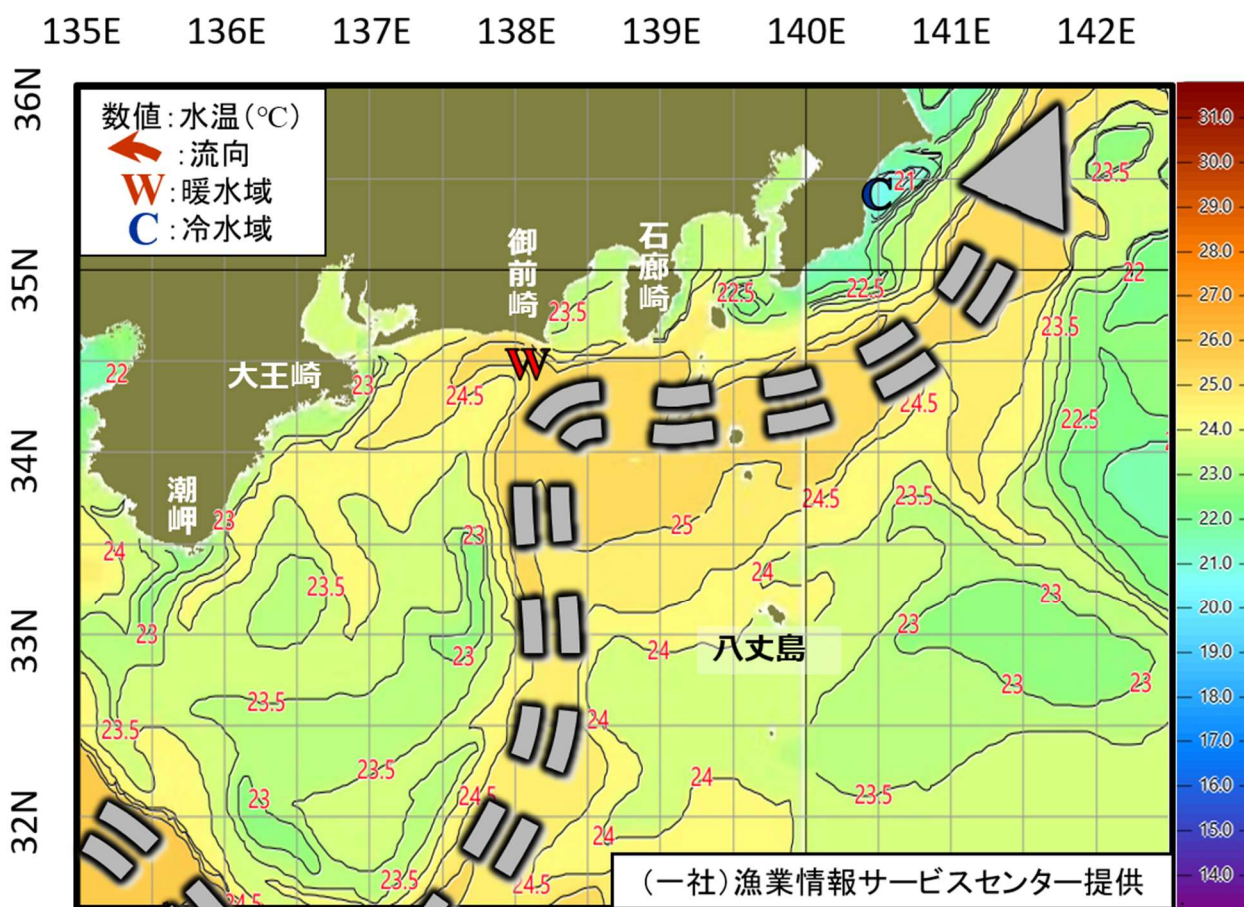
135E 136E 137E 138E 139E 140E 141E 142E

36N 35N 34N 33N 32N

数値:水温(℃)
:流向
W:暖水域
C:冷水域

御前崎
石廊崎
大王崎
潮岬
八丈島

W
C

21
23.5
22
22.5
22.5
23.5
22
23.5
22
23
24.5
24.5
22.5
24.5
23.5
23
25
24
23
23.5
23
23
24
23
23.5
23
23
24
24
23.5
23.5
23
24.5
24
23.5
24.5
24.5
24.5

31.0
30.0
29.0
28.0
27.0
26.0
25.0
24.0
23.0
22.0
21.0
20.0
19.0
18.0
17.0
16.0
15.0
14.0

(一社)漁業情報サービスセンター提供